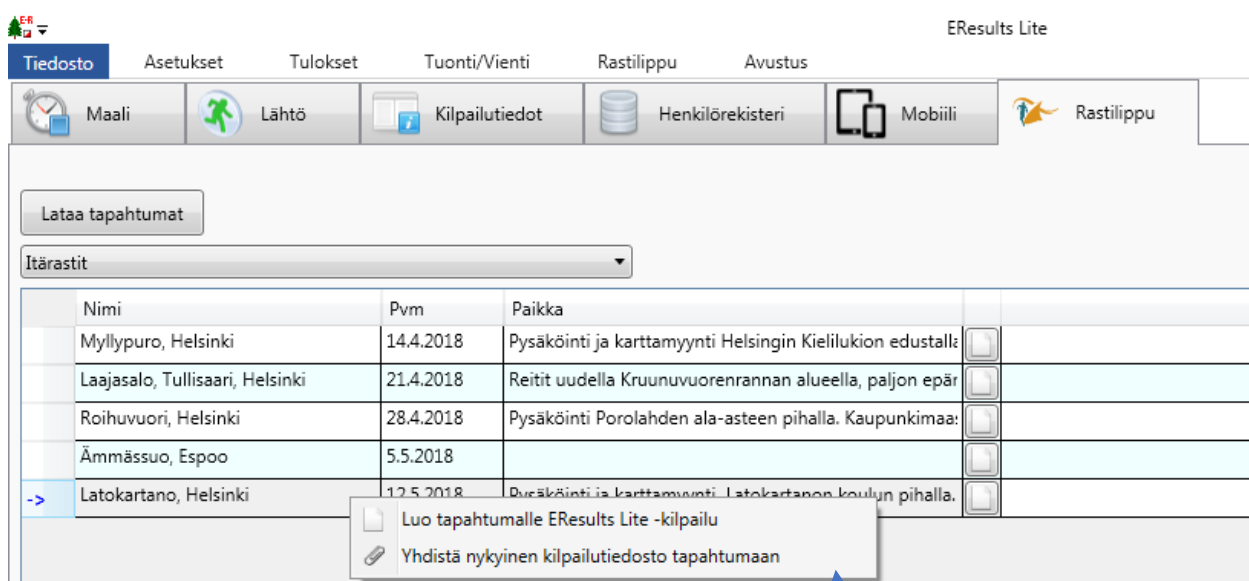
E-R

EResults Lite

Tiedosto Asetukset Tulokset Tuonti/Vienti Rastilippu Avustus

Maali Lähtö Kilpailutiedot Henkilörekisteri Mobiili Rastilippu

Lataa tapahtumat

Itärastit

| | Nimi | Pvm | Paikka | |
|---|---|---|---|---|
| | Myllypuro, Helsinki | 14.4.2018 | Pysäköinti ja karttamyynti Helsingin Kielilukion edustalla | |
| | Laajasalo, Tullisaari, Helsinki | 21.4.2018 | Reitit uudella Kruunuvuorenrannan alueella, paljon epär | |
| | Roihuvuori, Helsinki | 28.4.2018 | Pysäköinti Porolahden ala-asteen pihalla. Kaupunkimaas | |
| | Ämmässuo, Espoo | 5.5.2018 | | |
| -> | Latokartano, Helsinki | 12.5.2018 | Pysäköinti ja karttamyynti Latokartanon koulun pihalla. | |

Luo tapahtumalle EResults Lite -kilpailu
Yhdistä nykyinen kilpailutiedosto tapahtumaan